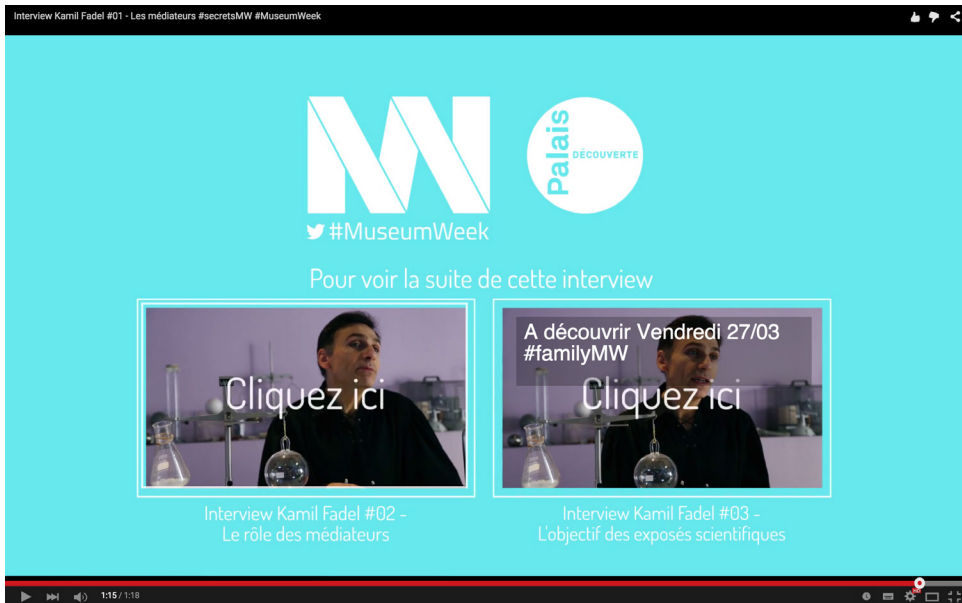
Interview Kamil Fadel #01 - Les médiateurs #secretsMW #MuseumWeek

MW
#MuseumWeek

Palais DÉCOUVERTE

Pour voir la suite de cette interview

Cliquez ici

A découvrir Vendredi 27/03
#familyMW

Cliquez ici

Interview Kamil Fadel #02 - Le rôle des médiateurs

Interview Kamil Fadel #03 - L'objectif des exposés scientifiques

1:15 / 1:18